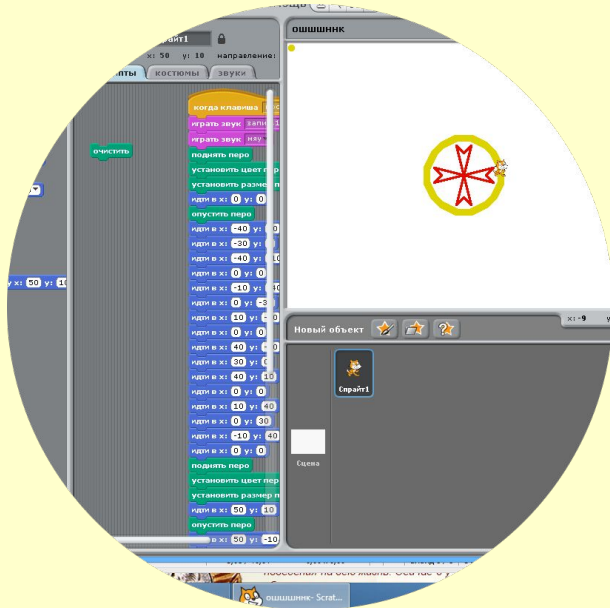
Спрайт1
x: 50 y: 10 направление:
скрипты костюмы звуки
ошшшннк
очистить
у x: 50 у: 10
когда клавиша
играть звук запи
играть звук мяу
поднять перо
установить цвет пер
установить размер п
идти в x: 0 y: 0
опустить перо
идти в x: -40 y:
идти в x: -30 y:
идти в x: -40 y: 10
идти в x: 0 y: 0
идти в x: -10 y: 40
идти в x: 0 y: -30
идти в x: 10 y:
идти в x: 0 y: 0
идти в x: 40 y:
идти в x: 30 y:
идти в x: 40 y: 10
идти в x: 0 y: 0
идти в x: 10 y: 40
идти в x: 0 y: 30
идти в x: -10 y: 40
идти в x: 0 y: 0
поднять перо
установить цвет пер
установить размер п
идти в x: 50 y: 10
опустить перо
идти в x: 50 y: -10
Новый объект
x: -9
Спрайт1
Сцена
ошшшннк - Scrat